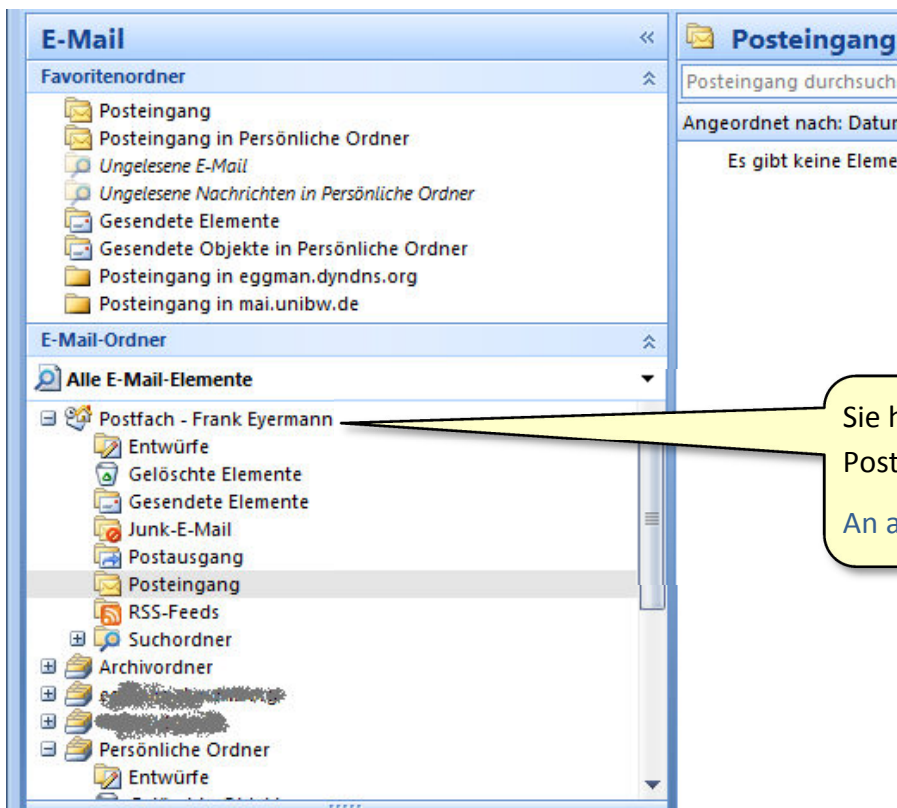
E-Mail
Favoritenordner
Posteingang
Posteingang in Persönliche Ordner
Ungelesene E-Mail
Ungelesene Nachrichten in Persönliche Ordner
Gesendete Elemente
Gesendete Objekte in Persönliche Ordner
Posteingang in eggman.dyndns.org
Posteingang in mai.unibw.de
E-Mail-Ordner
Alle E-Mail-Elemente
Postfach - Frank Eyermann
Entwürfe
Gelöschte Elemente
Gesendete Elemente
Junk-E-Mail
Postausgang
Posteingang
RSS-Feeds
Suchordner
Archivordner
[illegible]
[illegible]
Persönliche Ordner
Entwürfe

Posteingang
Posteingang durchsuch
Angeordnet nach: Datur
Es gibt keine Eleme

Sie h
Post
An a